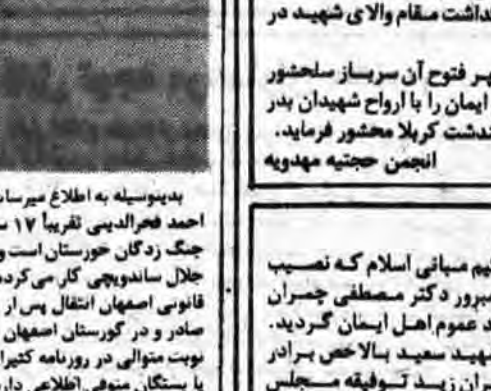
داشت مقام والای شهید در

هر فتوح آن سرباز سلحشور
ایمان را با ارواح شهیدان بدر
ندشت کربلا محشور فرماید.
انجمن حجتیه مهدویه

بدینوسیله به اطلاع میرسا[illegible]
احمد فخرالدینی تقریباً ۱۷ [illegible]
جنگ زدگان خوزستان است و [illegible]
جلال ساندویچی کار می‌کرد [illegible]
قانونی اصفهان انتقال پس از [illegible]
صادر و در گورستان اصفهان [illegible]
نوبت متوالی در روزنامه کثیرا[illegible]
با بستگان متوفی اطلاعی دار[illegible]

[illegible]یم مبانی اسلام که نصیب
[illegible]سرور دکتر مصطفی چمران
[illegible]د عموم اهل ایمان گردید.
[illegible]هید سعید بالاخص برادر
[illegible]ان زید توفیقه مجلس